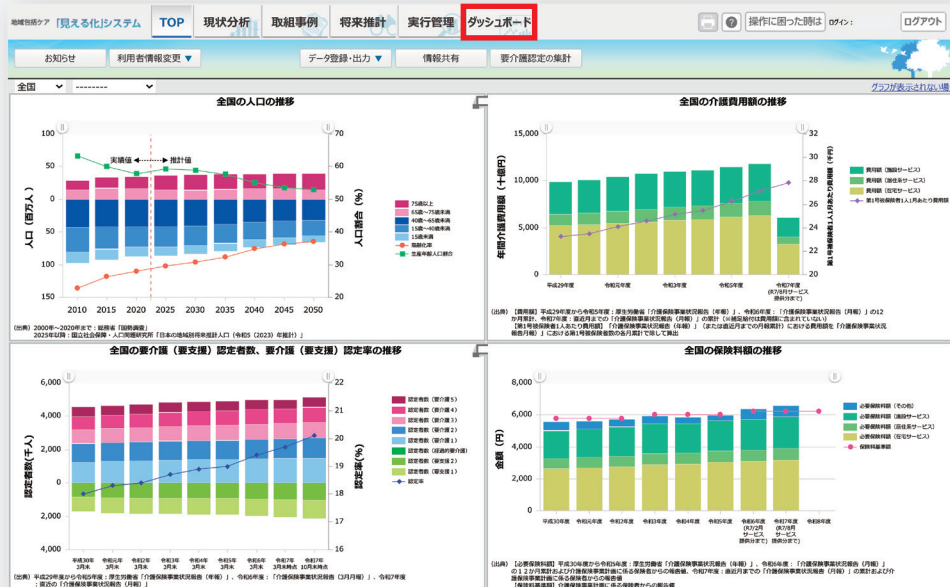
地域包括ケア 「見える化」システム | TOP | 現状分析 | 取組事例 | 将来推計 | 実行管理 | ダッシュボード | 操作に困った時は | ログイン： | ログアウト

お知らせ | 利用者情報変更 ▼ | データ登録・出力 ▼ | 情報共有 | 要介護認定の集計

全国 ▼ | -------- ▼

グラフが表示されない場

全国の人口の推移

実績値 推計値

人口（百万人）

人口割合（%）

150, 100, 50, 0 / 70, 60, 50, 40, 30, 20

2010 2015 2020 2025 2030 2035 2040 2045 2050

75歳以上
65歳～75歳未満
40歳～65歳未満
15歳～40歳未満
15歳未満
高齢化率
生産年齢人口割合

（出典）2000年～2020年まで：総務省「国勢調査」
2025年以降：国立社会保障・人口問題研究所「日本の地域別将来推計人口（令和5（2023）年推計）」

全国の介護費用額の推移

年間介護費用額（十億円）

第1号被保険者1人1月あたり費用額（千円）

15,000 10,000 5,000 0 / 32 30 28 26 24 22 20

平成29年度 令和元年度 令和3年度 令和5年度 令和7年度（R7/8月サービス提供分まで）

費用額（施設サービス）
費用額（居住系サービス）
費用額（在宅サービス）
第1号被保険者1人あたり費用額

（出典）【費用額】平成29年度から令和5年度：厚生労働省「介護保険事業状況報告（年報）」、令和6年度：「介護保険事業状況報告（月報）」の12か月累計、令和7年度：直近月までの「介護保険事業状況報告（月報）」の累計（※補足給付は費用額に含まれていない）
【第1号被保険者1人あたり費用額】「介護保険事業状況報告（年報）」（または直近月までの月報累計）における費用額を「介護保険事業状況報告月報）」における第1号被保険者数の各月累計で除して算出

全国の要介護（要支援）認定者数、要介護（要支援）認定率の推移

認定者数（千人）

認定率（%）

6,000 4,000 2,000 0 / 22 21 20 19 18 17 16

平成30年3月末 令和元年3月末 令和2年3月末 令和3年3月末 令和4年3月末 令和5年3月末 令和6年3月末 令和7年3月末 令和7年10月末時点

認定者数（要介護5）
認定者数（要介護4）
認定者数（要介護3）
認定者数（要介護2）
認定者数（要介護1）
認定者数（経過的要介護）
認定者数（要支援2）
認定者数（要支援1）
認定率

（出典）平成29年度から令和5年度：厚生労働省「介護保険事業状況報告（年報）」、令和6年度：「介護保険事業状況報告（3月月報）」、令和7年度：直近の「介護保険事業状況報告（月報）」

全国の保険料額の推移

金額（円）

8,000 6,000 4,000 2,000 0

平成30年度 令和元年度 令和2年度 令和3年度 令和4年度 令和5年度 令和6年度（R7/2月サービス提供分まで） 令和7年度（R7/8月サービス提供分まで） 令和8年度

必要保険料額（その他）
必要保険料額（施設サービス）
必要保険料額（居住系サービス）
必要保険料額（在宅サービス）
保険料基準額

（出典）【必要保険料額】平成30年度から令和5年度：厚生労働省「介護保険事業状況報告（年報）」、令和6年度：「介護保険事業状況報告（月報）」の12か月累計および介護保険事業計画に係る保険者からの報告値、令和7年度：直近月までの「介護保険事業状況報告（月報）」の累計および介護保険事業計画に係る保険者からの報告値